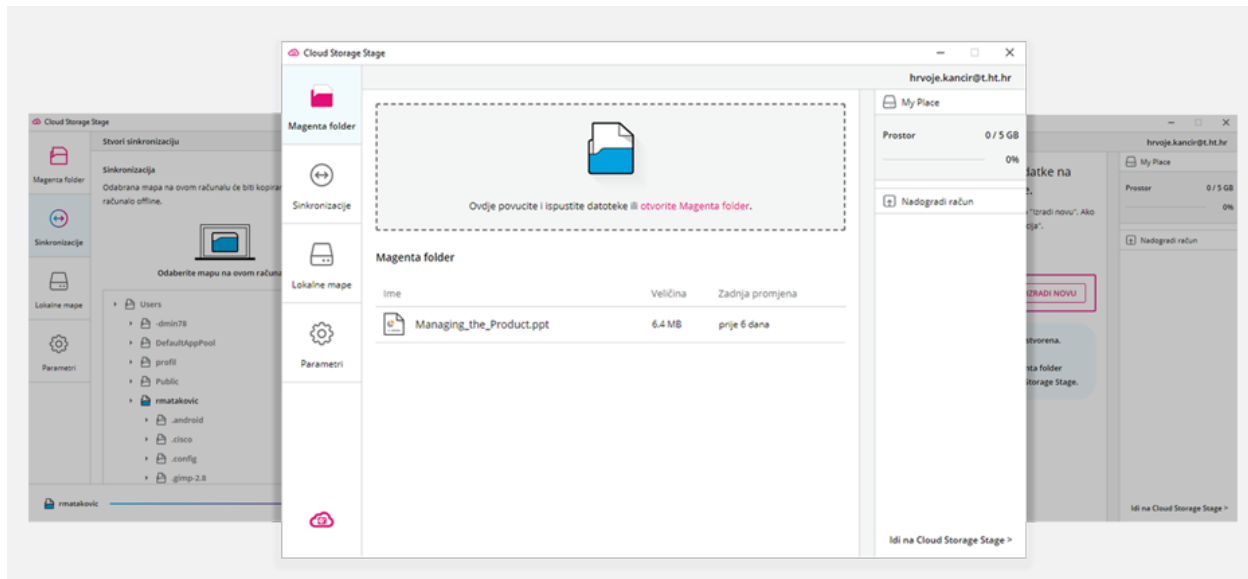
Cloud Storage Stage
Stvori sinkronizaciju
Magenta folder
Sinkronizacija
Odabrana mapa na ovom računalu će biti kopiran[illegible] računalo offline.
Sinkronizacije
Odaberite mapu na ovom računa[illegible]
Lokalne mape
Parametri
Users
-dmin78
DefaultAppPool
profil
Public
rmatakovic
.android
.cisco
.config
.gimp-2.8
rmatakovic

Cloud Storage Stage
hrvoje.kancir@t.ht.hr
Magenta folder
Sinkronizacije
Lokalne mape
Parametri
Ovdje povucite i ispustite datoteke ili otvorite Magenta folder.
Magenta folder

| Ime | Veličina | Zadnja promjena |
|---|---|---|
| Managing_the_Product.ppt | 6.4 MB | prije 6 dana |

My Place
Prostor 0 / 5 GB
0%
Nadogradi račun
Idi na Cloud Storage Stage >

hrvoje.kancir@t.ht.hr
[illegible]datke na
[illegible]e.
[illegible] "Izradi novu". Ako
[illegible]cija".
IZRADI NOVU
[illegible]stvorena.
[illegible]nta folder
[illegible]Storage Stage.
My Place
Prostor 0 / 5 GB
0%
Nadogradi račun
Idi na Cloud Storage Stage >